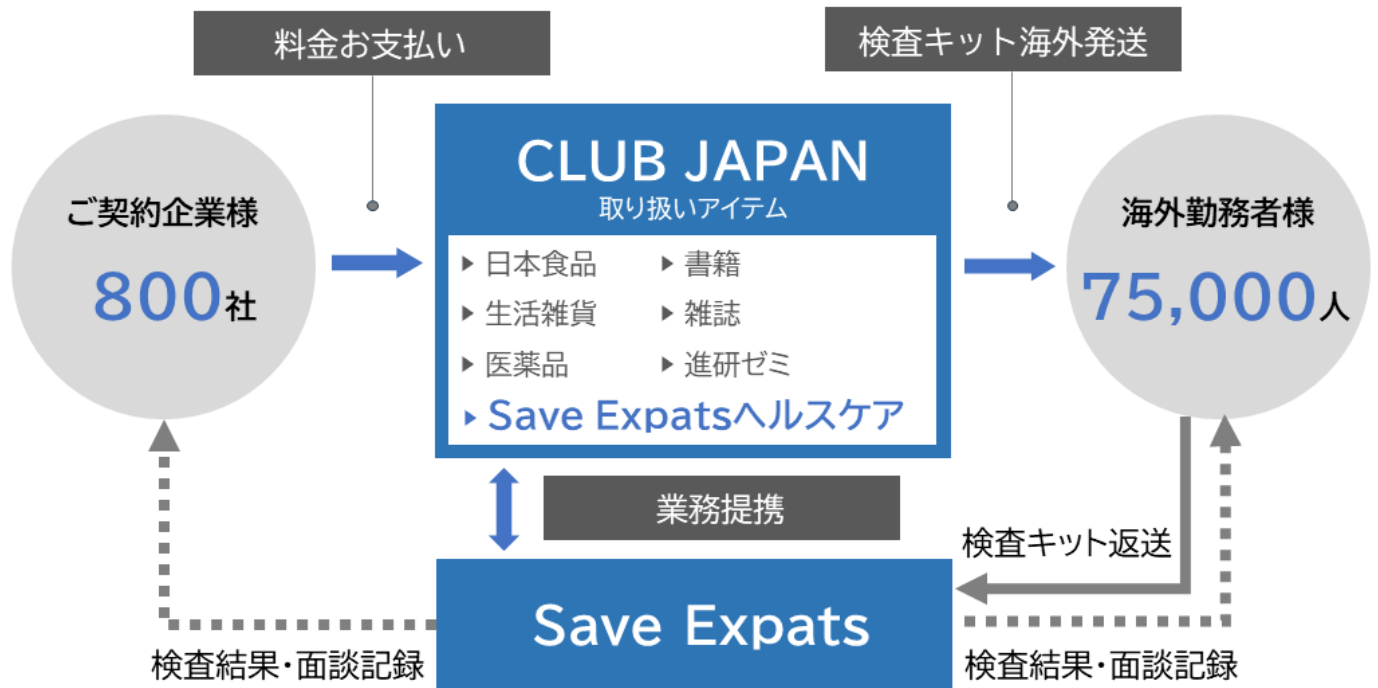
料金お支払い

検査キット海外発送

ご契約企業様

800社

CLUB JAPAN

取り扱いアイテム

▸ 日本食品
▸ 生活雑貨
▸ 医薬品

▸ 書籍
▸ 雑誌
▸ 進研ゼミ

▸ Save Expatsヘルスケア

海外勤務者様

75,000人

業務提携

検査キット返送

Save Expats

検査結果・面談記録

検査結果・面談記録